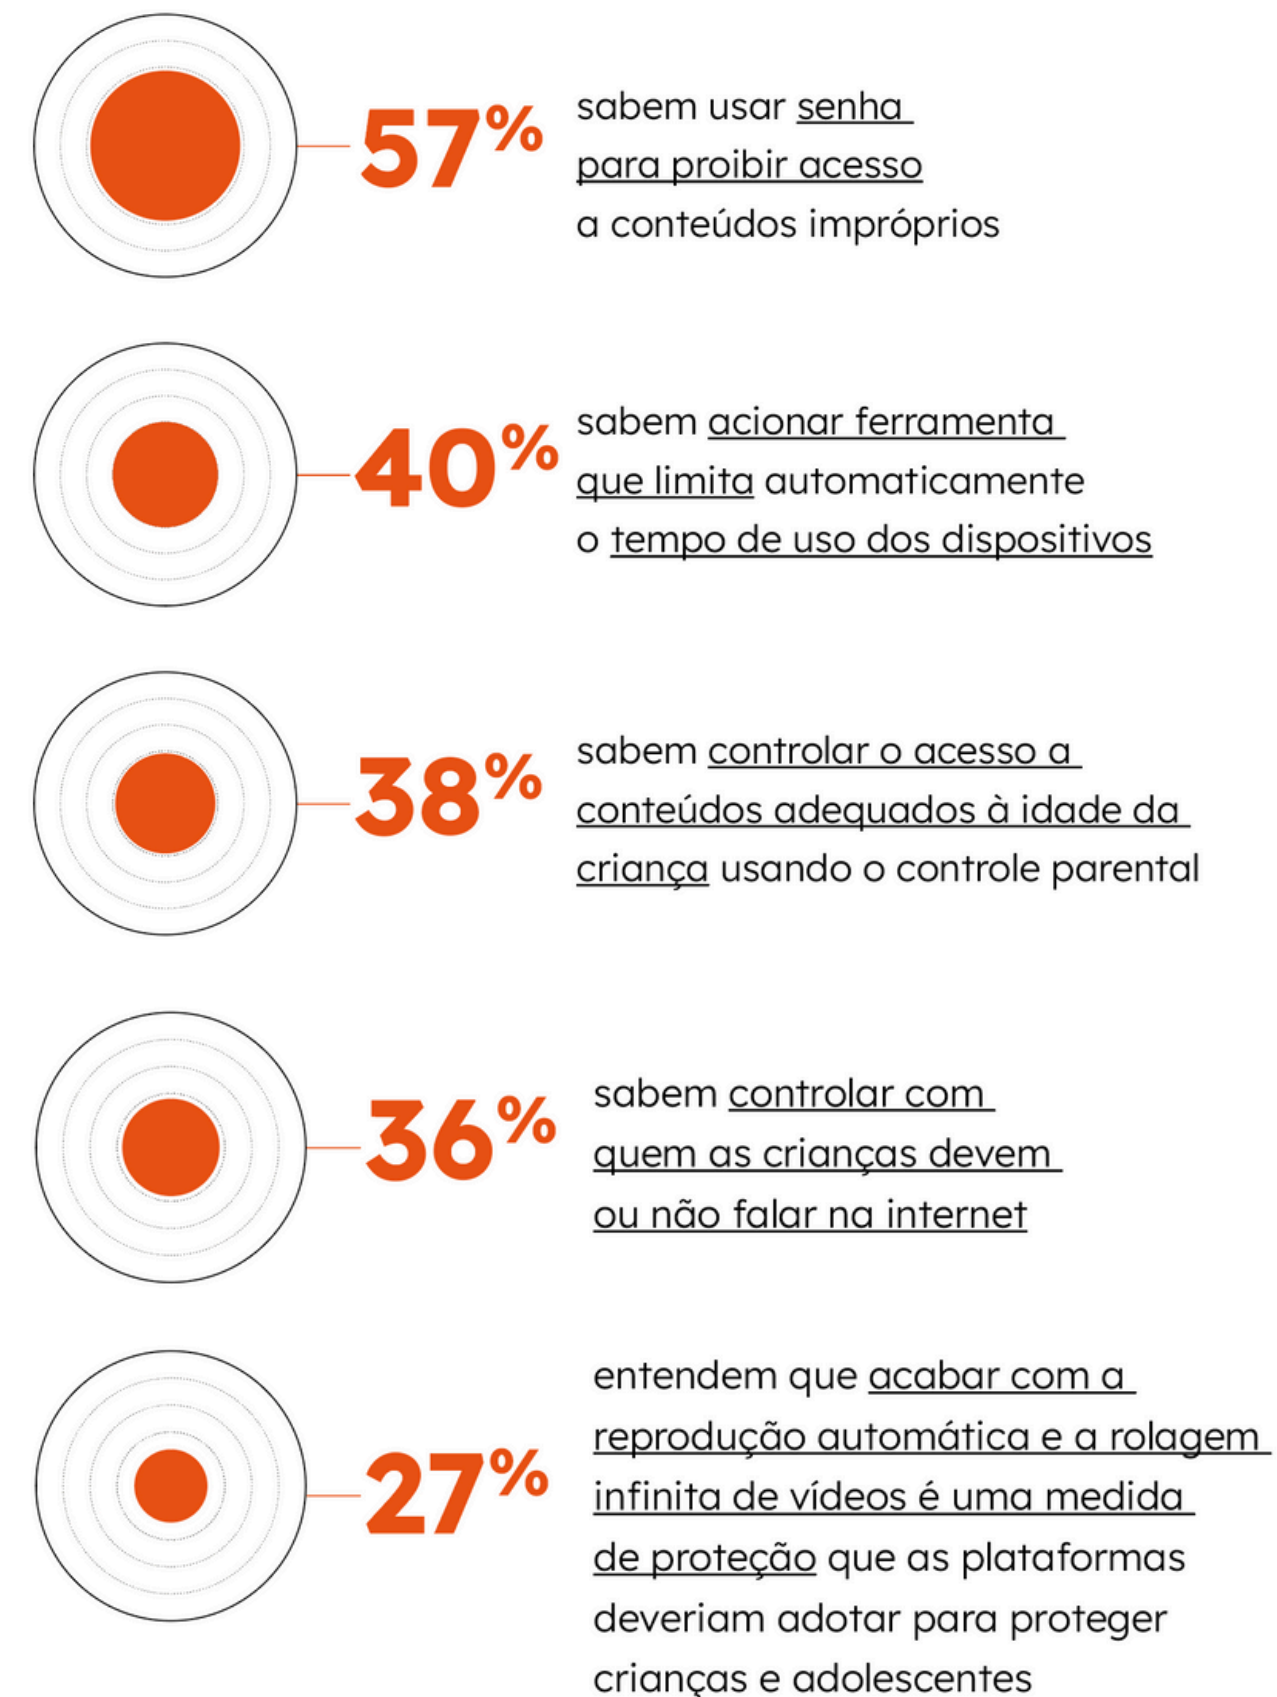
57% sabem usar senha para proibir acesso a conteúdos impróprios

40% sabem acionar ferramenta que limita automaticamente o tempo de uso dos dispositivos

38% sabem controlar o acesso a conteúdos adequados à idade da criança usando o controle parental

36% sabem controlar com quem as crianças devem ou não falar na internet

27% entendem que acabar com a reprodução automática e a rolagem infinita de vídeos é uma medida de proteção que as plataformas deveriam adotar para proteger crianças e adolescentes